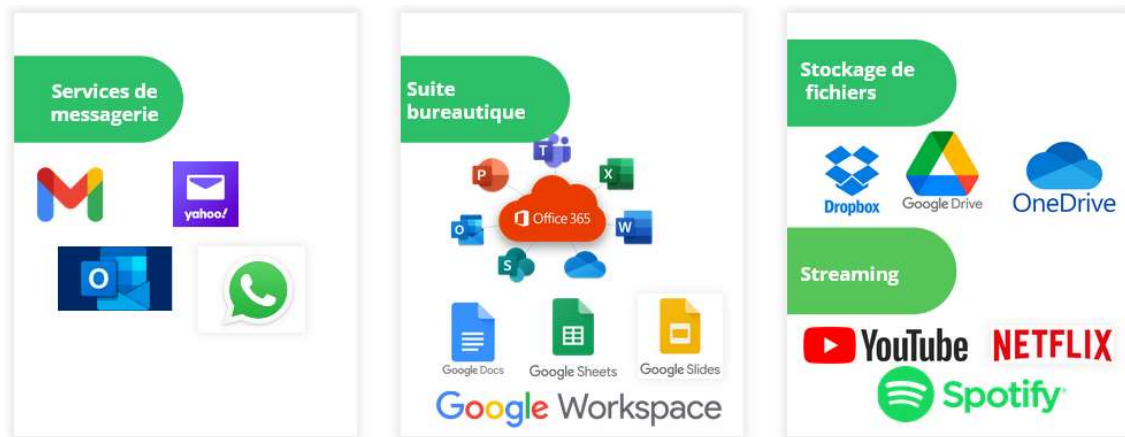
Services de messagerie

yahoo!

O

Suite bureautique

P

X

Office 365

O

W

S

Google Docs

Google Sheets

Google Slides

Google Workspace

Stockage de fichiers

Dropbox

Google Drive

OneDrive

Streaming

YouTube

NETFLIX

Spotify